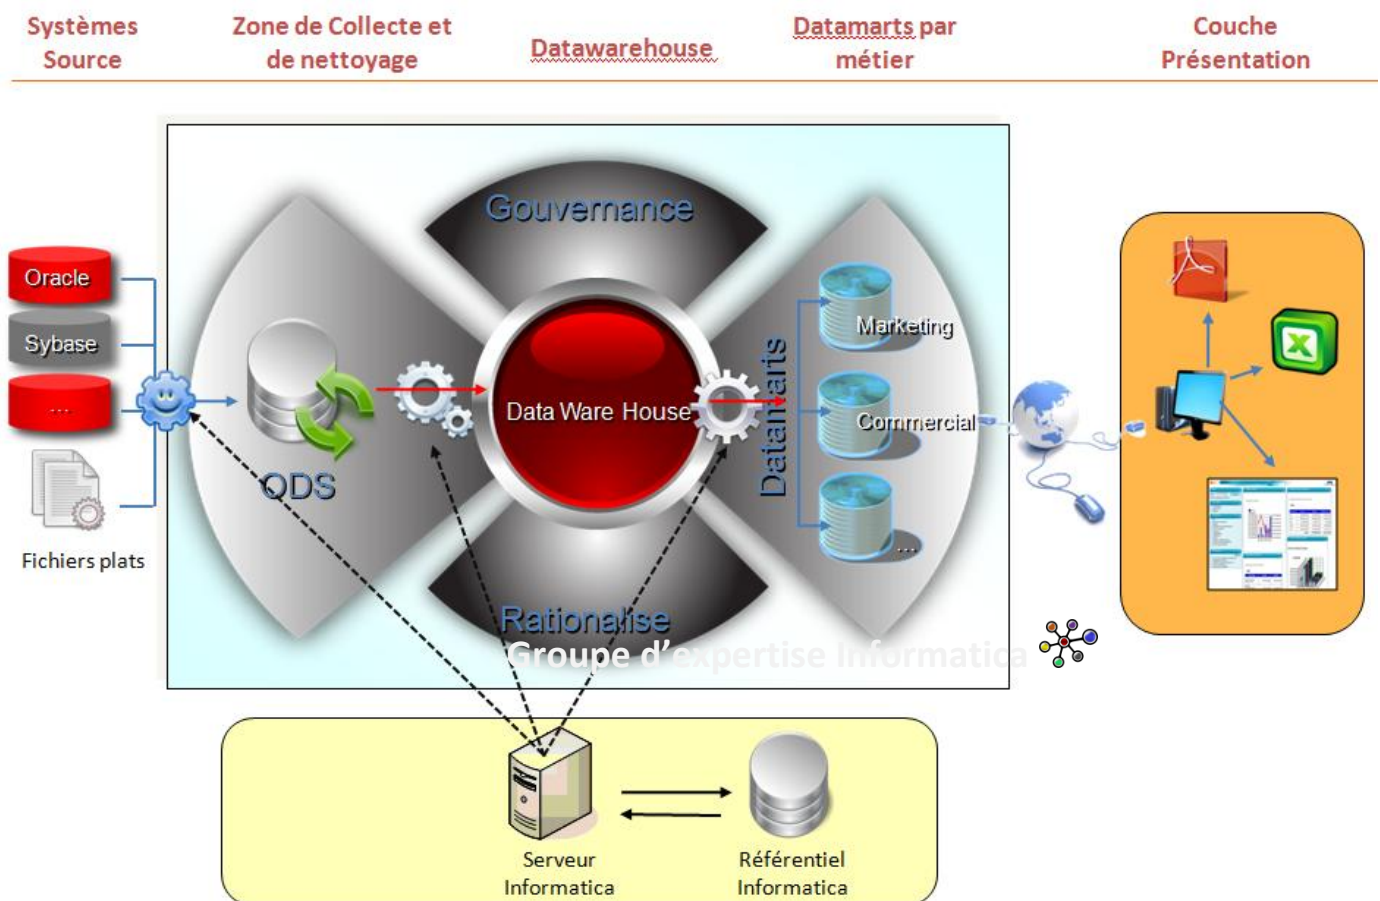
Systèmes Source

Zone de Collecte et de nettoyage

Datawarehouse

Datamarts par métier

Couche Présentation

Gouvernance

Oracle

Sybase

...

Fichiers plats

ODS

Data Ware House

Datamarts

Marketing

Commercial

...

Rationalise

Groupe d'expertise Informatica

Serveur Informatica

Référentiel Informatica